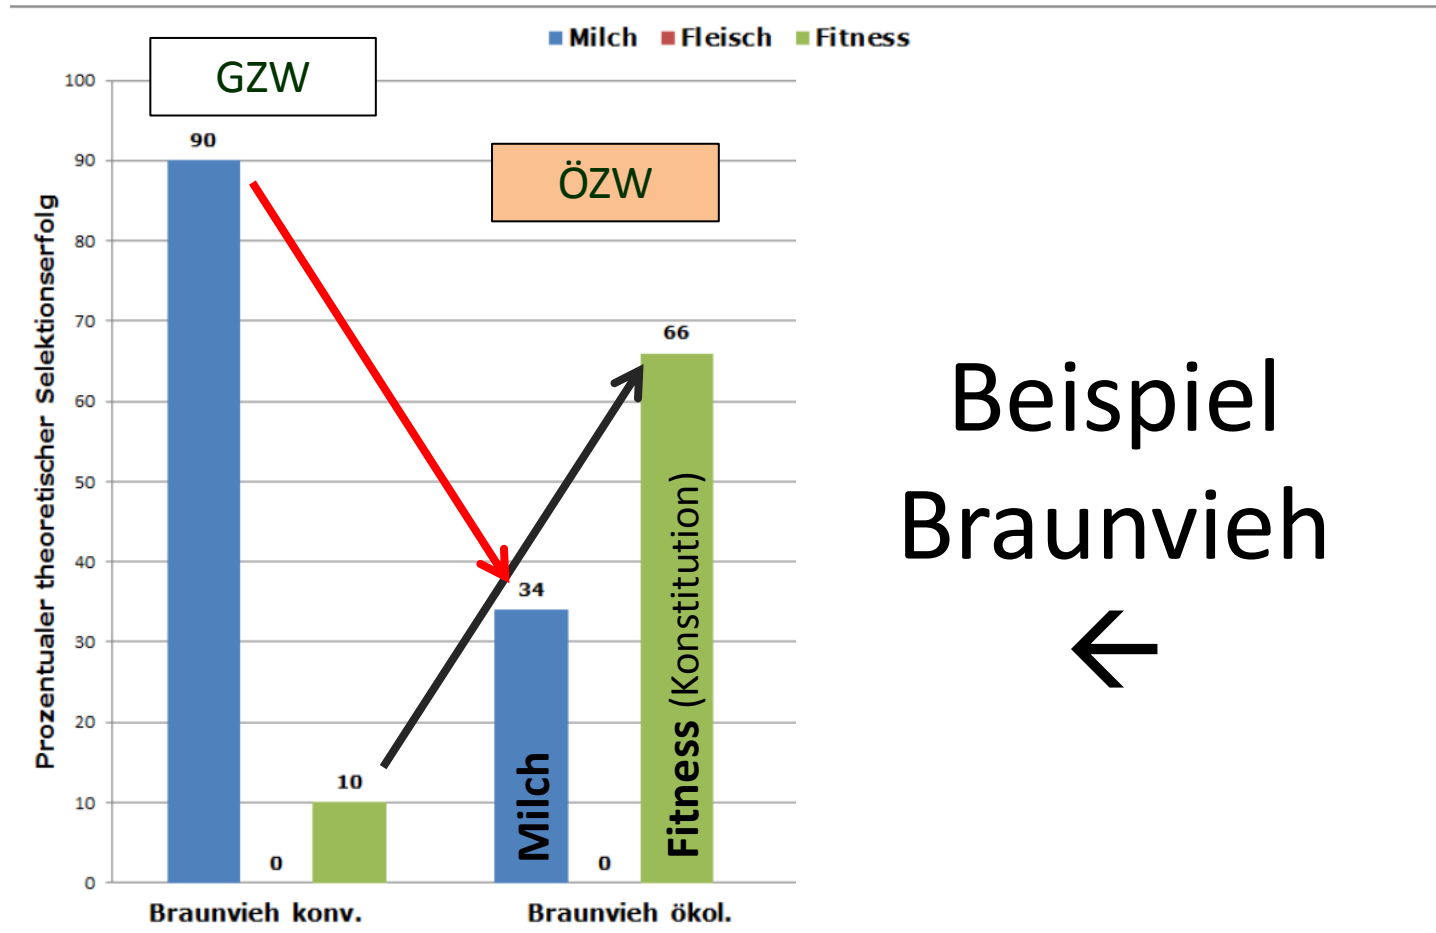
Milch Fleisch Fitness

GZW

ÖZW

Prozentualer theoretischer Selektionserfolg

100
90
80
70
60
50
40
30
20
10
0

90
0
10
34
0
66

Milch

Fitness (Konstitution)

Braunvieh konv.
Braunvieh ökol.

Beispiel Braunvieh

←